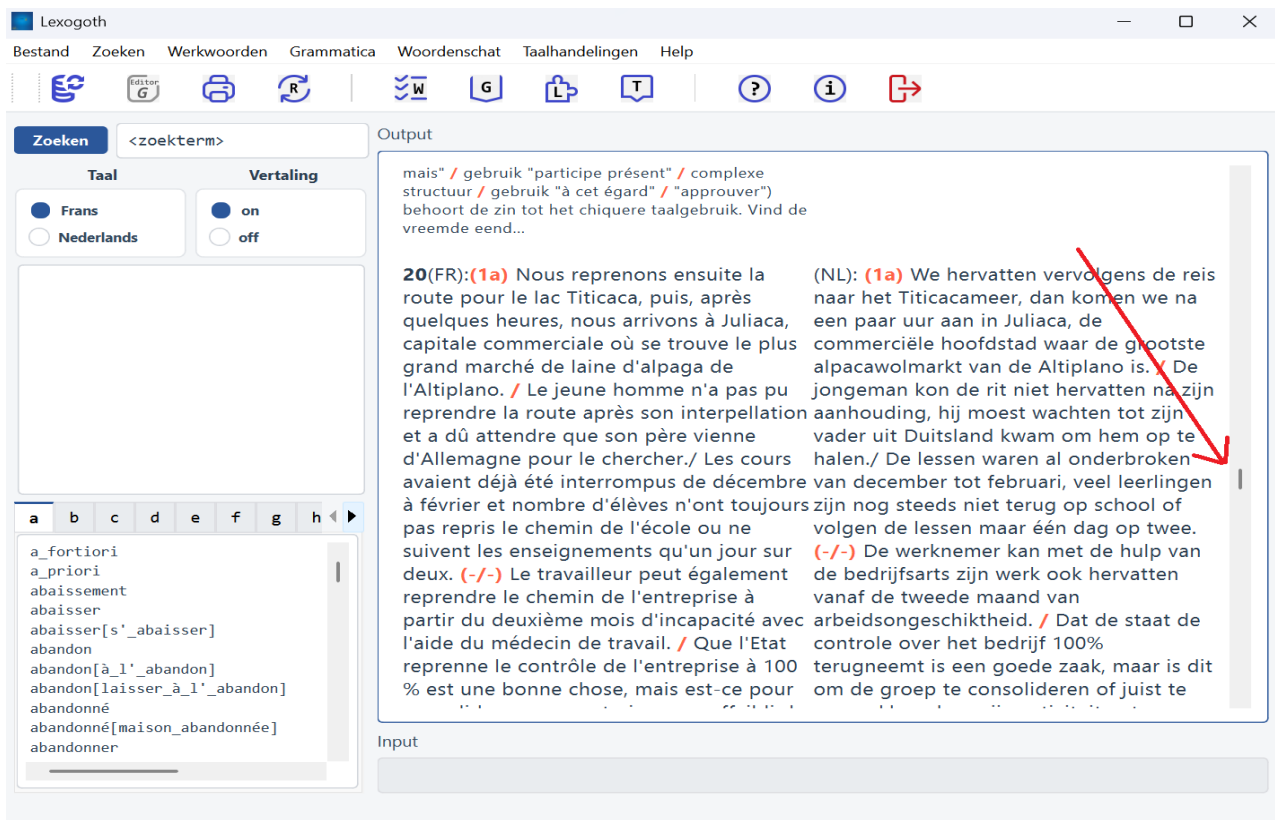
Lexogoth

Bestand Zoeken Werkwoorden Grammatica Woordenschat Taalhandelingen Help

Editor G

R

W G L T

Zoeken <zoekterm>

Taal
Frans
Nederlands

Vertaling
on
off

a b c d e f g h

a_fortiori
a_priori
abaissement
abaisser
abaisser[s'_abaisser]
abandon
abandon[à_l'_abandon]
abandon[laisser_à_l'_abandon]
abandonné
abandonné[maison_abandonnée]
abandonner

Output

mais" / gebruik "participe présent" / complexe structuur / gebruik "à cet égard" / "approuver") behoort de zin tot het chiquere taalgebruik. Vind de vreemde eend...

20(FR):(1a) Nous reprenons ensuite la route pour le lac Titicaca, puis, après quelques heures, nous arrivons à Juliaca, capitale commerciale où se trouve le plus grand marché de laine d'alpaga de l'Altiplano. / Le jeune homme n'a pas pu reprendre la route après son interpellation et a dû attendre que son père vienne d'Allemagne pour le chercher./ Les cours avaient déjà été interrompus de décembre à février et nombre d'élèves n'ont toujours pas repris le chemin de l'école ou ne suivent les enseignements qu'un jour sur deux. (-/-) Le travailleur peut également reprendre le chemin de l'entreprise à partir du deuxième mois d'incapacité avec l'aide du médecin de travail. / Que l'Etat reprenne le contrôle de l'entreprise à 100 % est une bonne chose, mais est-ce pour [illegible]

(NL): (1a) We hervatten vervolgens de reis naar het Titicacameer, dan komen we na een paar uur aan in Juliaca, de commerciële hoofdstad waar de grootste alpacawolmarkt van de Altiplano is. / De jongeman kon de rit niet hervatten na zijn aanhouding, hij moest wachten tot zijn vader uit Duitsland kwam om hem op te halen./ De lessen waren al onderbroken van december tot februari, veel leerlingen zijn nog steeds niet terug op school of volgen de lessen maar één dag op twee. (-/-) De werknemer kan met de hulp van de bedrijfsarts zijn werk ook hervatten vanaf de tweede maand van arbeidsongeschiktheid. / Dat de staat de controle over het bedrijf 100% terugneemt is een goede zaak, maar is dit om de groep te consolideren of juist te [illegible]

Input